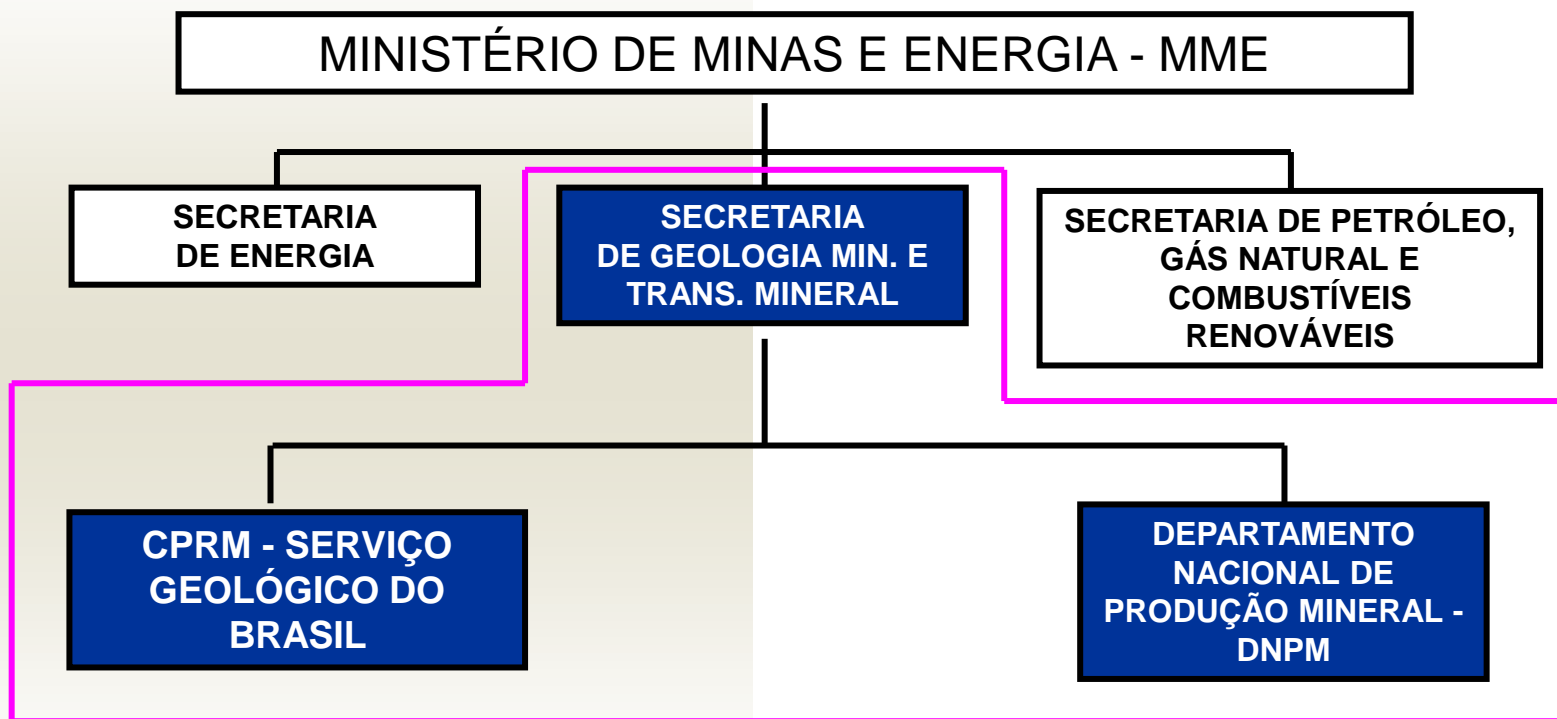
MINISTÉRIO DE MINAS E ENERGIA - MME

SECRETARIA DE ENERGIA

SECRETARIA DE GEOLOGIA MIN. E TRANS. MINERAL

SECRETARIA DE PETRÓLEO, GÁS NATURAL E COMBUSTÍVEIS RENOVÁVEIS

CPRM - SERVIÇO GEOLÓGICO DO BRASIL

DEPARTAMENTO NACIONAL DE PRODUÇÃO MINERAL - DNPM